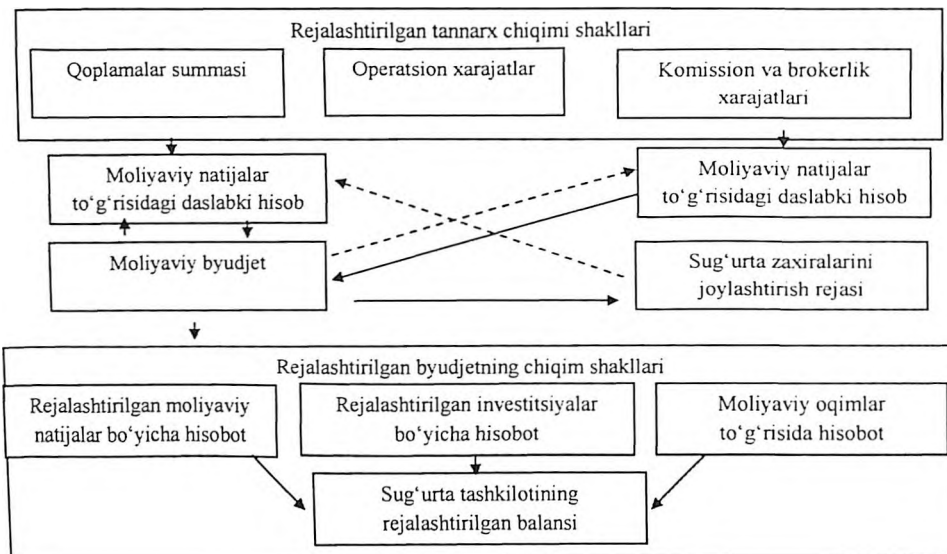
Rejalashtirilgan tannarx chiqimi shakllari

Qoplamalar summasi

Operatsion xarajatlar

Komission va brokerlik xarajatlari

Moliyaviy natijalar to‘g‘risidagi daslabki hisob

Moliyaviy natijalar to‘g‘risidagi daslabki hisob

Moliyaviy byudjet

Sug‘urta zaxiralarini joylashtirish rejasi

Rejalashtirilgan byudjetning chiqim shakllari

Rejalashtirilgan moliyaviy natijalar bo‘yicha hisobot

Rejalashtirilgan investitsiyalar bo‘yicha hisobot

Moliyaviy oqimlar to‘g‘risida hisobot

Sug‘urta tashkilotining rejalashtirilgan balansi